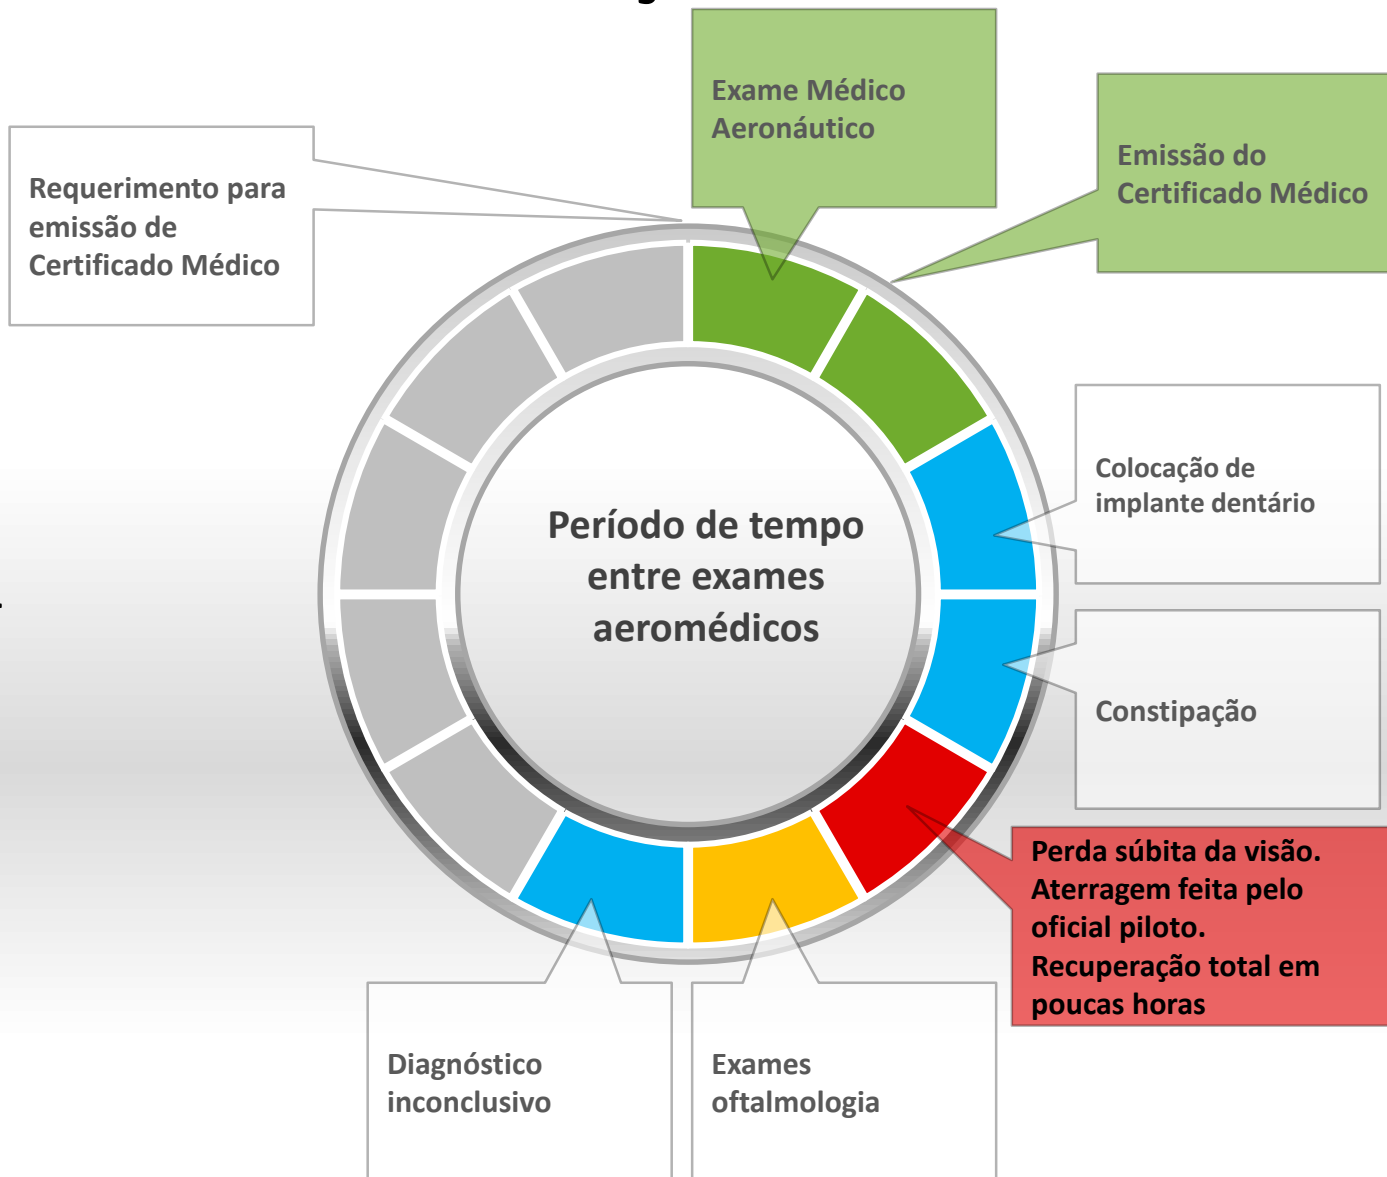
Requerimento para emissão de Certificado Médico

Exame Médico Aeronáutico

Emissão do Certificado Médico

Período de tempo entre exames aeromédicos

Colocação de implante dentário

Constipação

Perda súbita da visão. Aterragem feita pelo oficial piloto. Recuperação total em poucas horas

Diagnóstico inconclusivo

Exames oftalmologia